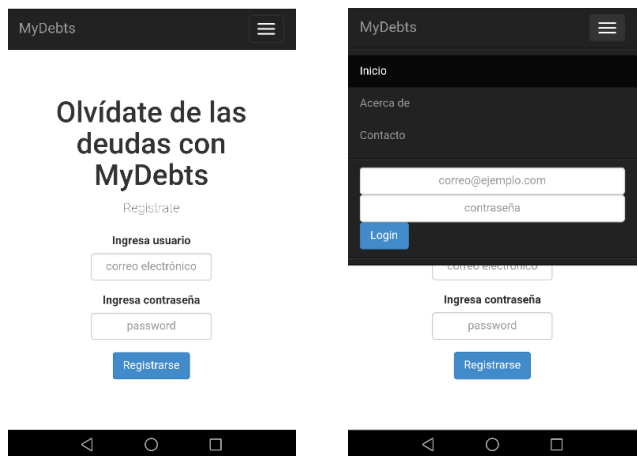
MyDebts

Olvídate de las deudas con MyDebts

Registrate

Ingresa usuario

correo electrónico

Ingresa contraseña

password

Registrarse

MyDebts

Inicio

Acerca de

Contacto

correo@ejemplo.com

contraseña

Login

correo electrónico

Ingresa contraseña

password

Registrarse